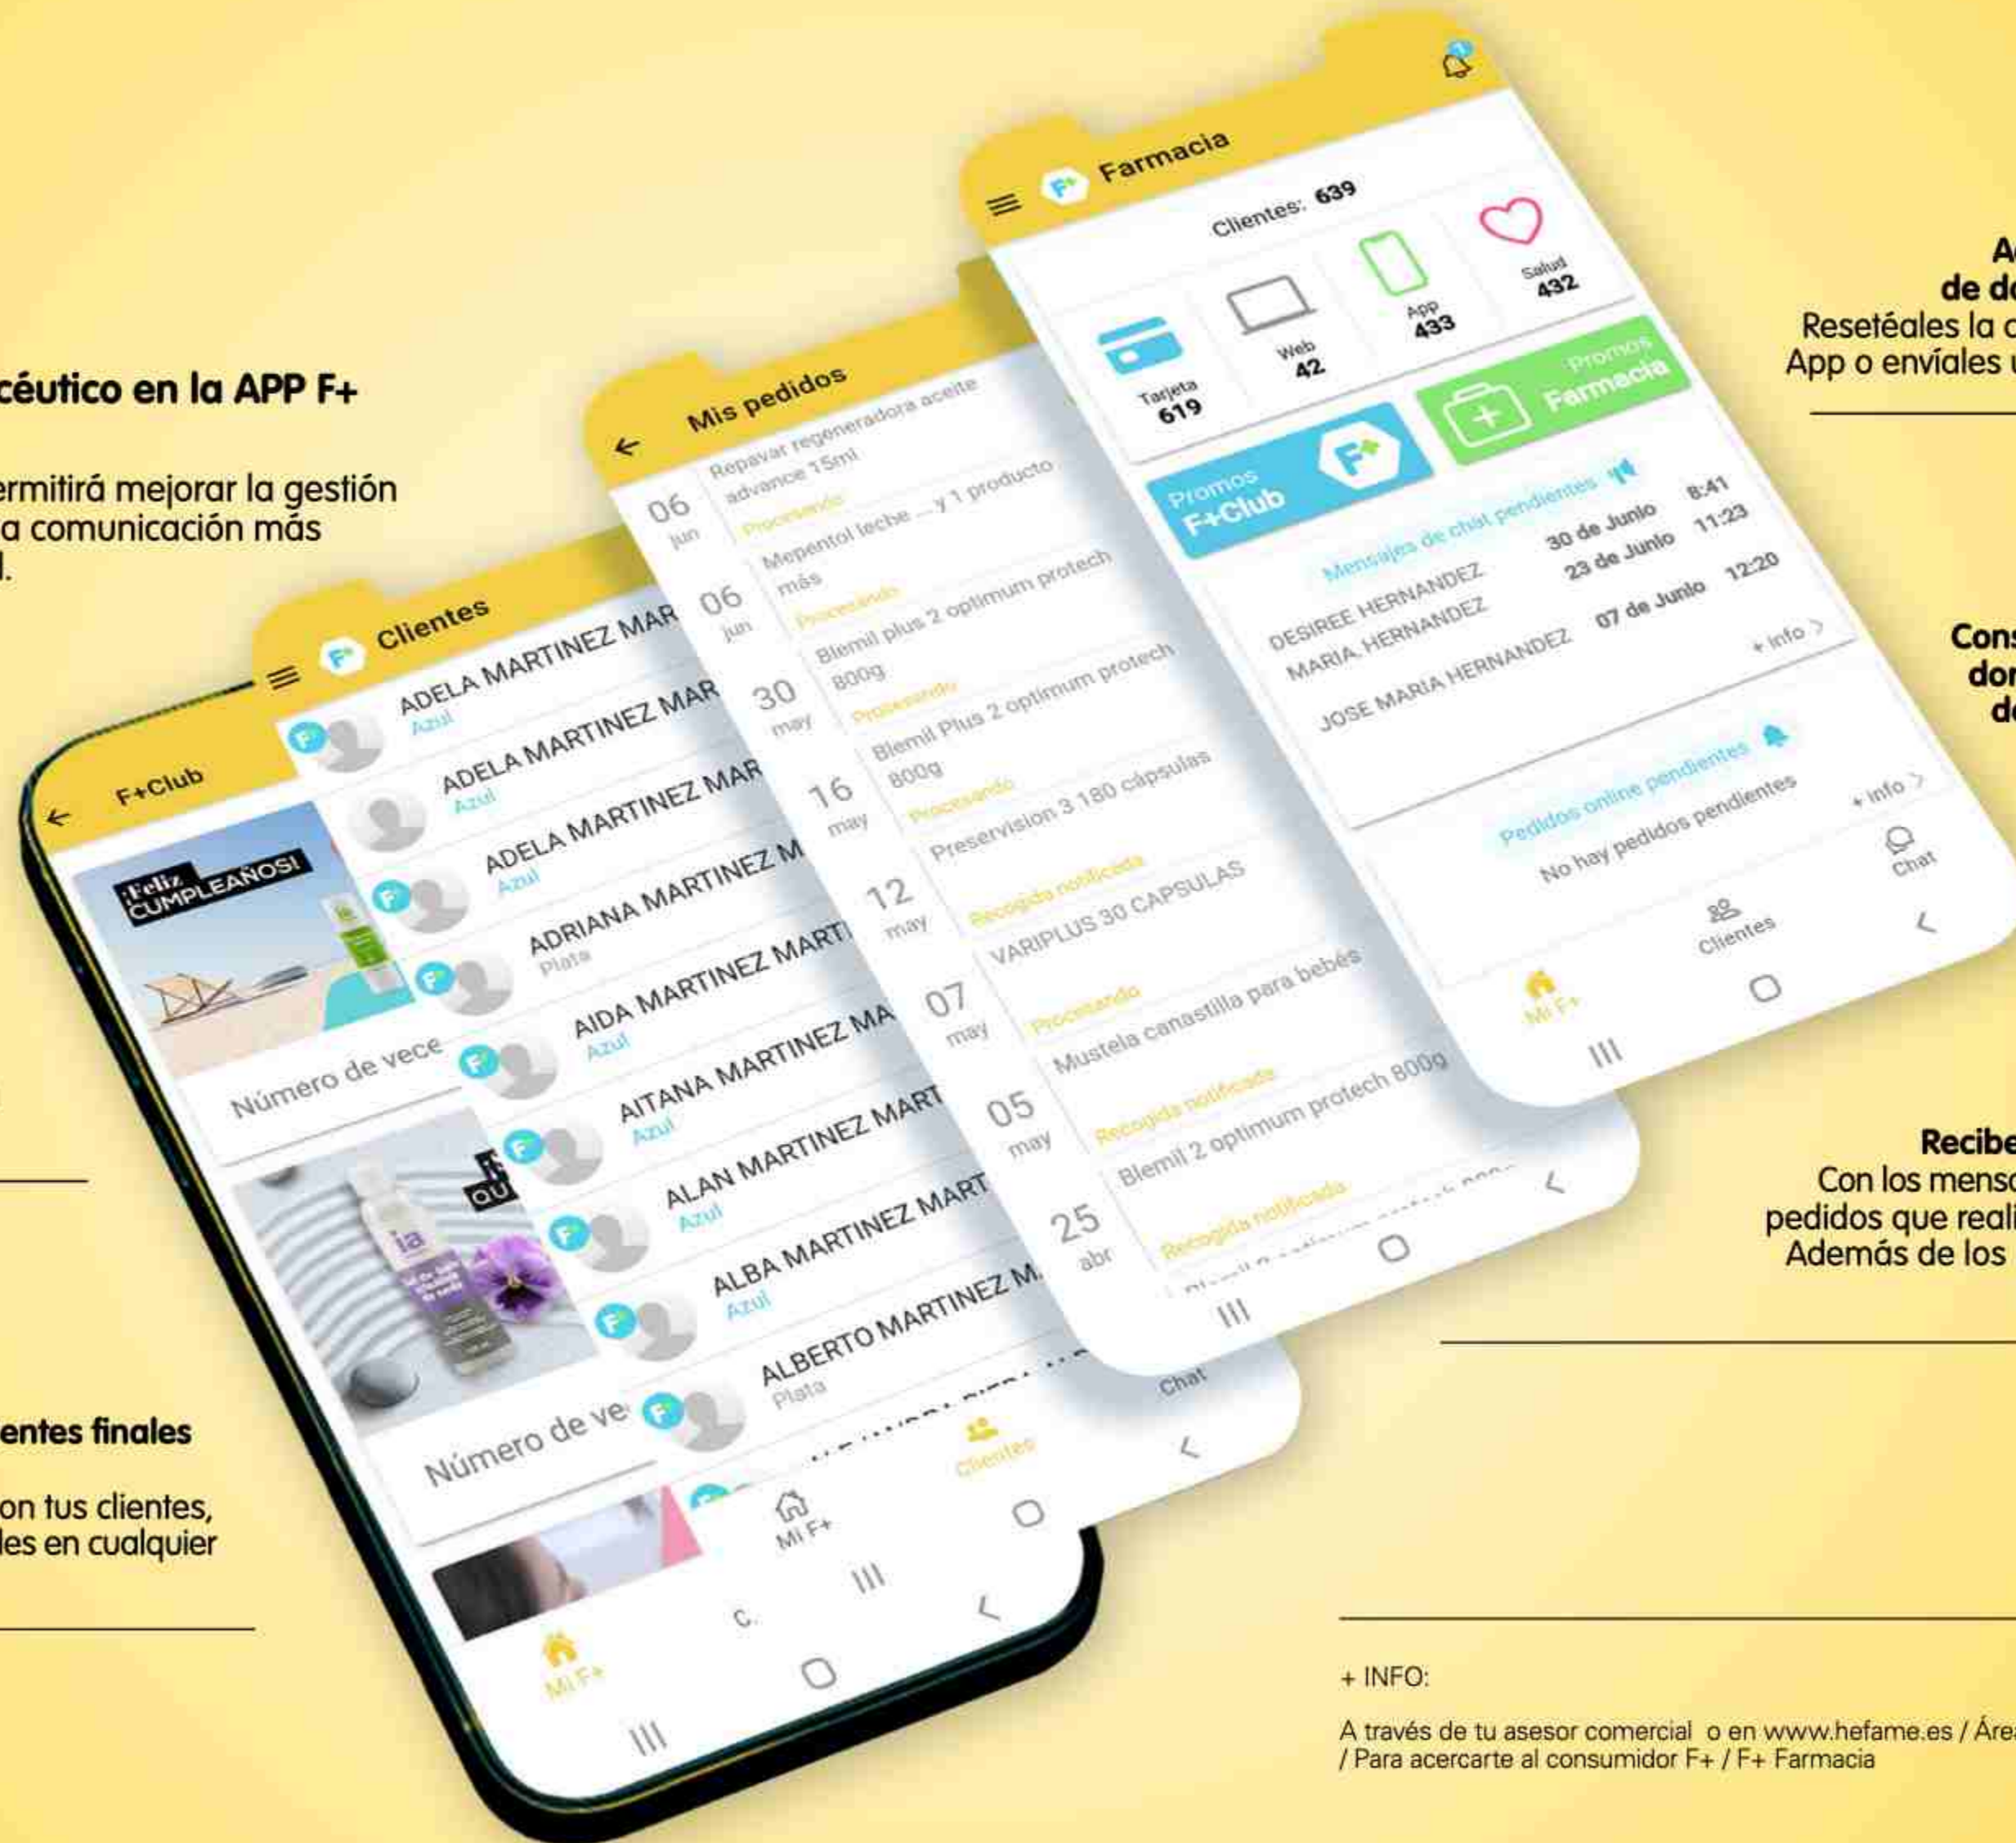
céutico en la APP F+

ermitirá mejorar la gestión
a comunicación más
l.

entes finales

on tus clientes,
les en cualquier

A
de d
Resetéales la c
App o envíales u

Cons
dor
d

Recibe
Con los mensa
pedidos que reali
Además de los

+ INFO:

A través de tu asesor comercial o en www.hefame.es / Área
/ Para acercarte al consumidor F+ / F+ Farmacia

Farmacia
Clientes: 639
Tarjeta 619
Web 42
App 433
Salud 432
Promos F+Club
Promos Farmacia
Mensajes de chat pendientes
DESIREE HERNANDEZ 30 de Junio 8:41
MARIA HERNANDEZ 23 de Junio 11:23
JOSE MARIA HERNANDEZ 07 de Junio 12:20
+ info >
Pedidos online pendientes
No hay pedidos pendientes
+ info >
Mi F+
Clientes
Chat

Mis pedidos
06 jun Repavar regeneradora aceite advance 15ml Procesando
06 jun Mepentol leche ... y 1 producto más Procesando
30 may Blemil plus 2 optimum protech 800g Procesando
16 may Blemil Plus 2 optimum protech 800g Procesando
12 may Preservision 3 180 cápsulas Recogida notificada
07 may VARIPLUS 30 CAPSULAS Procesando
05 may Mustela canastilla para bebés Recogida notificada
25 abr Blemil 2 optimum protech 800g Recogida notificada

Clientes
ADELA MARTINEZ MAR Azul
ADELA MARTINEZ MAR Azul
ADELA MARTINEZ MAR Azul
ADRIANA MARTINEZ M Plata
AIDA MARTINEZ MART Azul
AITANA MARTINEZ MA Azul
ALAN MARTINEZ MART Azul
ALBA MARTINEZ MART Azul
ALBERTO MARTINEZ M Plata
Mi F+
Clientes
Chat

F+Club
¡Feliz CUMPLEAÑOS!
Número de vece
Número de ve
Mi F+